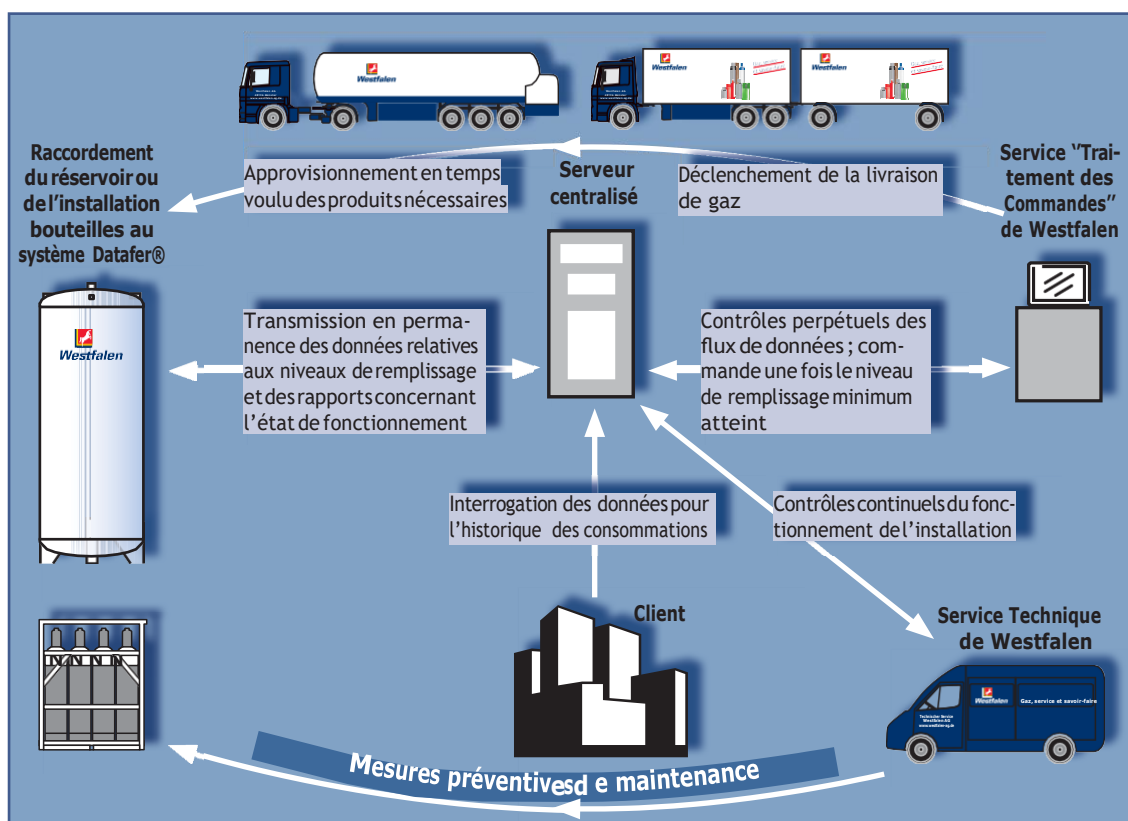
Westfalen

Westfalen

Westfalen

Raccordement du réservoir ou de l'installation bouteilles au système Datafer®

Approvisionnement en temps voulu des produits nécessaires

Serveur centralisé

Déclenchement de la livraison de gaz

Service "Traitement des Commandes" de Westfalen

Westfalen

Transmission en permanence des données relatives aux niveaux de remplissage et des rapports concernant l'état de fonctionnement

Contrôles perpétuels des flux de données ; commande une fois le niveau de remplissage minimum atteint

Interrogation des données pour l'historique des consommations

Contrôles continuels du fonctionnement de l'installation

Client

Service Technique de Westfalen

Westfalen

Gaz, service et savoir-faire

Mesures préventivesd e maintenance